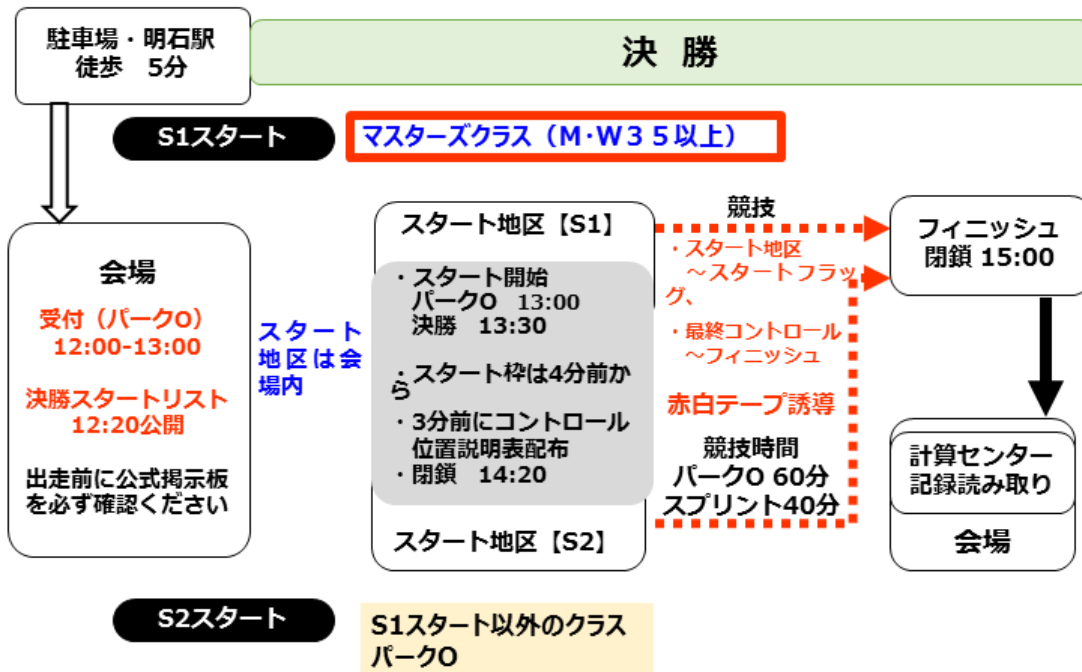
駐車場・明石駅
徒歩　5分

決　勝

S1スタート

マスターズクラス（M･W３５以上）

会場

受付（パークO）
12:00-13:00

決勝スタートリスト
12:20公開

出走前に公式掲示板を必ず確認ください

スタート地区は会場内

スタート地区【S1】

・スタート開始
パークO　13:00
決勝　13:30

・スタート枠は4分前から

・3分前にコントロール位置説明表配布

・閉鎖　14:20

スタート地区【S2】

競技

・スタート地区
～スタートフラッグ、

・最終コントロール
～フィニッシュ

赤白テープ誘導

競技時間
パークO 60分
スプリント40分

フィニッシュ
閉鎖 15:00

計算センター
記録読み取り

会場

S2スタート

S1スタート以外のクラス
パークO